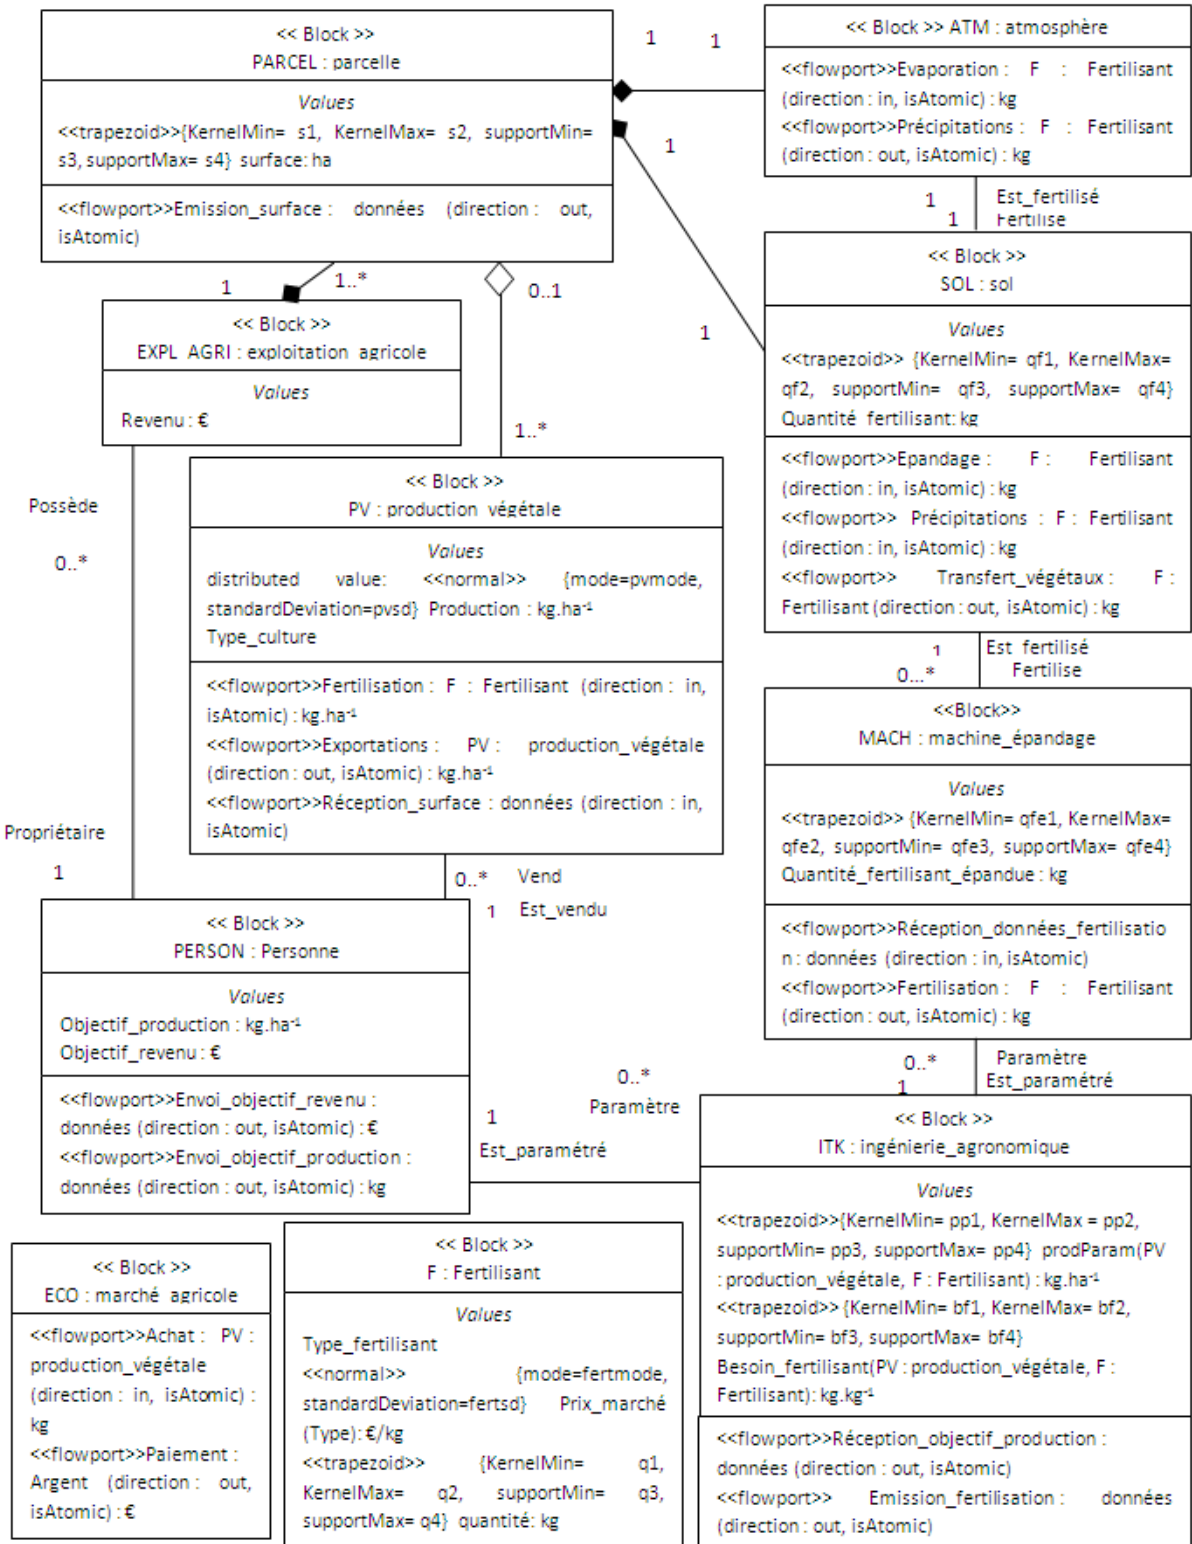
<< Block >>
PARCEL : parcelle

Values
<<trapezoid>>{KernelMin= s1, KernelMax= s2, supportMin= s3, supportMax= s4} surface: ha

<<flowport>>Emission_surface : données (direction : out, isAtomic)

1 1

<< Block >> ATM : atmosphère

<<flowport>>Evaporation : F : Fertilisant (direction : in, isAtomic) : kg
<<flowport>>Précipitations : F : Fertilisant (direction : out, isAtomic) : kg

1

1 Est_fertilisé
1 Fertilise

<< Block >>
SOL : sol

Values
<<trapezoid>> {KernelMin= qf1, KernelMax= qf2, supportMin= qf3, supportMax= qf4} Quantité_fertilisant: kg

<<flowport>>Epandage : F : Fertilisant (direction : in, isAtomic) : kg
<<flowport>> Précipitations : F : Fertilisant (direction : in, isAtomic) : kg
<<flowport>> Transfert_végétaux : F : Fertilisant (direction : out, isAtomic) : kg

1

1 1..* 0..1

<< Block >>
EXPL_AGRI : exploitation_agricole

Values
Revenu : €

1..*

Possède

0..*

<< Block >>
PV : production_végétale

Values
distributed value: <<normal>> {mode=pvmode, standardDeviation=pvsd} Production : kg.ha-1
Type_culture

<<flowport>>Fertilisation : F : Fertilisant (direction : in, isAtomic) : kg.ha-1
<<flowport>>Exportations : PV : production_végétale (direction : out, isAtomic) : kg.ha-1
<<flowport>>Réception_surface : données (direction : in, isAtomic)

1 Est_fertilisé
0...* Fertilise

<<Block>>
MACH : machine_épandage

Values
<<trapezoid>> {KernelMin= qfe1, KernelMax= qfe2, supportMin= qfe3, supportMax= qfe4} Quantité_fertilisant_épandue : kg

<<flowport>>Réception_données_fertilisation : données (direction : in, isAtomic)
<<flowport>>Fertilisation : F : Fertilisant (direction : out, isAtomic) : kg

Propriétaire
1

0..* Vend
1 Est_vendu

<< Block >>
PERSON : Personne

Values
Objectif_production : kg.ha-1
Objectif_revenu : €

<<flowport>>Envoi_objectif_revenu : données (direction : out, isAtomic) : €
<<flowport>>Envoi_objectif_production : données (direction : out, isAtomic) : kg

0..* Paramètre
1 Est_paramétré

0..*
1
Paramètre
Est_paramétré

<< Block >>
ITK : ingénierie_agronomique

Values
<<trapezoid>>{KernelMin= pp1, KernelMax = pp2, supportMin= pp3, supportMax= pp4} prodParam(PV : production_végétale, F : Fertilisant) : kg.ha-1
<<trapezoid>> {KernelMin= bf1, KernelMax= bf2, supportMin= bf3, supportMax= bf4}
Besoin_fertilisant(PV : production_végétale, F : Fertilisant): kg.kg-1

<<flowport>>Réception_objectif_production : données (direction : out, isAtomic)
<<flowport>> Emission_fertilisation : données (direction : out, isAtomic)

<< Block >>
ECO : marché_agricole

<<flowport>>Achat : PV : production_végétale (direction : in, isAtomic) : kg
<<flowport>>Paiement : Argent (direction : out, isAtomic) : €

<< Block >>
F : Fertilisant

Values
Type_fertilisant
<<normal>> {mode=fertmode, standardDeviation=fertsd} Prix_marché (Type): €/kg
<<trapezoid>> {KernelMin= q1, KernelMax= q2, supportMin= q3, supportMax= q4} quantité: kg